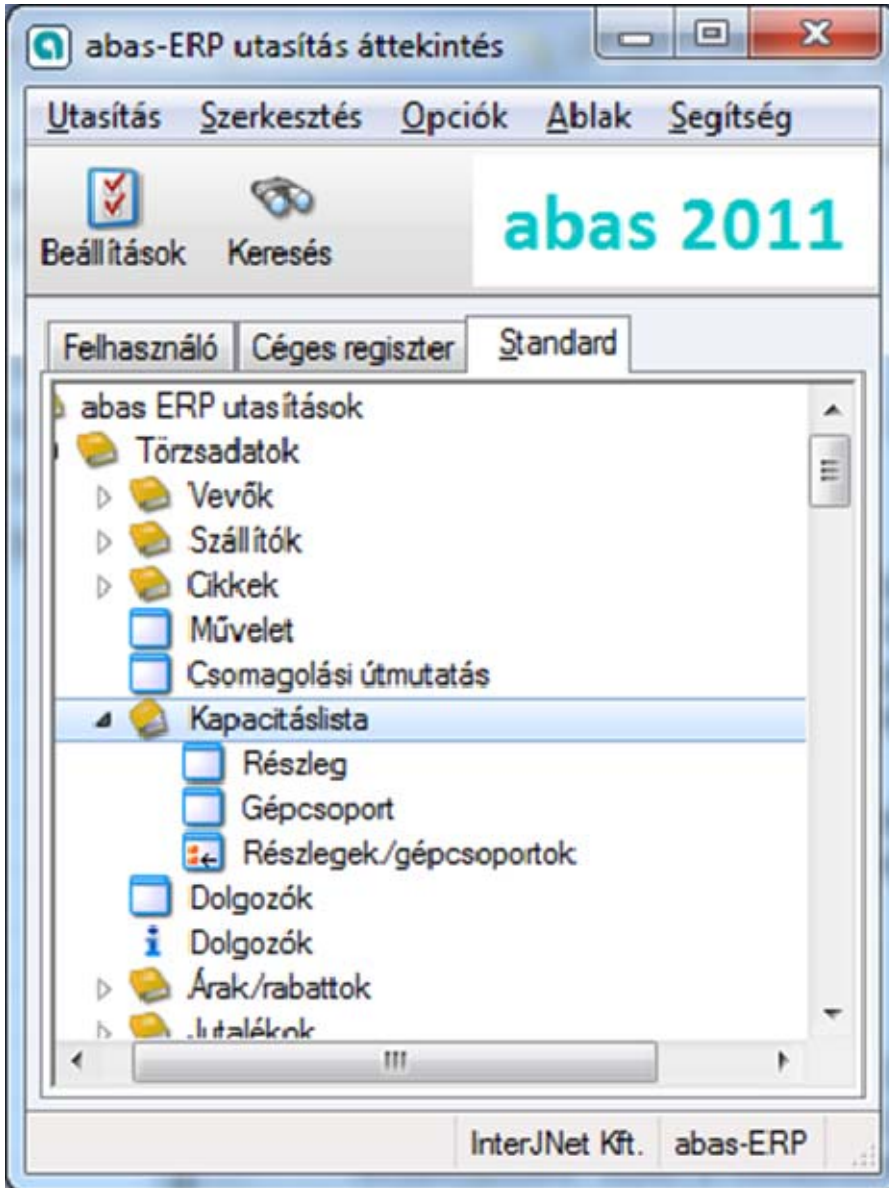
abas-ERP utasítás áttekintés

Utasítás Szerkesztés Opciók Ablak Segítség

Beállítások Keresés

abas 2011

Felhasználó Céges regiszter Standard

abas ERP utasítások
Törzsadatok
Vevők
Szállítók
Cikkek
Művelet
Csomagolási útmutatás
Kapacitáslista
Részleg
Gépcsoport
Részlegek/gépcsoportok
Dolgozók
Dolgozók
Árak/rabattok
Jutalékok

InterJNet Kft. abas-ERP